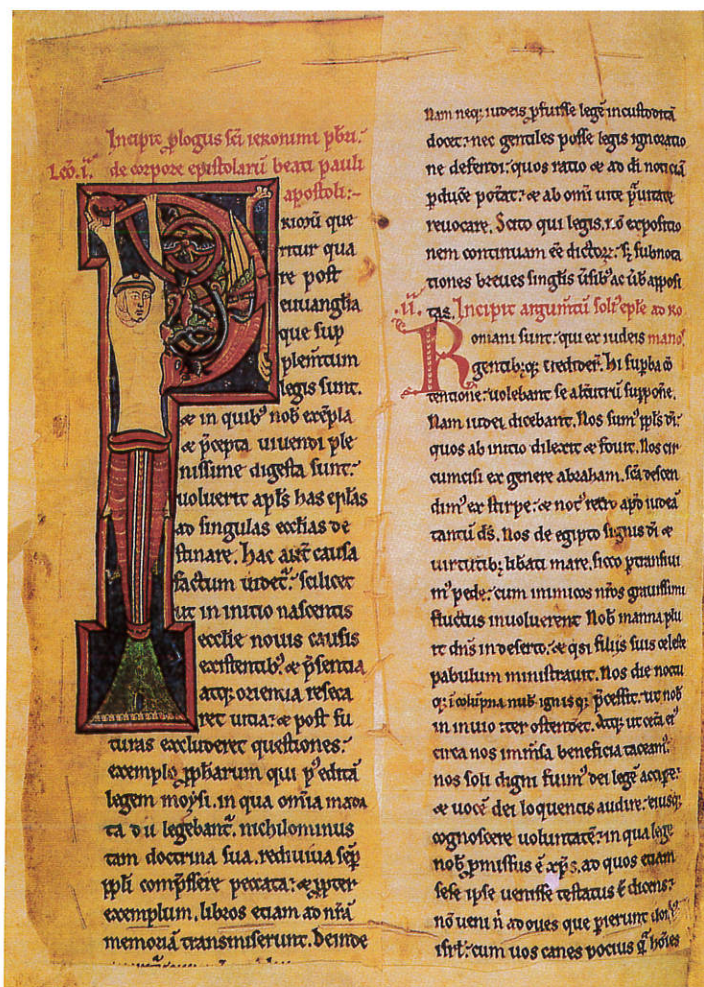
Incipit ꝓlogus sci ieronimi pbri.
Lc. i. de corpore epistolarū beati pauli apostoli.

P
rioꝛū que
ritur qua
re post
euuangelia
que sup
plemtum
legis sunt.
& in quib' nob exempla
& pcepta uiuendi ple
nissime digesta sunt.
uoluerit apls has eplas
ad singulas ecclias de
stinare. Hac aūt causa
factum uidet'. Scilicet
ut in initio nascentis
ecclie nouis causis
existentib' & psentia
atq; orientia reseca
ret uitia. & post fu
turas excluderet questiones.
exemplo pphārum qui p' editā
legem moysi. in qua omia manda
ta d'ii legebant. nichilominus
tam doctrina sua. rediuiua sep
ppli compsserit peccata. & ppter
exemplum. libros etiam ad nrā
memoriā transmiserunt. Deinde

Nam neq; iudeis pfuisse legē incustodita
docet. nec gentiles posse legis ignoratio
ne defendi. quos ratio & ad di notitiā
pduce potat. & ab omi uite putate
reuocare. Scito qui legis. i. ō expositio
nem continuam ee dictor. f. subnota
tiones breues singlis ūsib' ac ūb apposi
tas. Incipit argumtū scti eple ad Ro
Romani sunt. qui ex iudeis maiori
gentib; q; crediderūt. hi supba ō
tentione. uolebant se alterutri suppone.
Nam iudei dicebant. Nos sum' ppls di.
quos ab initio dilexit & fouit. Nos cir
cumcisi ex genere abraham. scā descen
dim' ex stirpe. & noc' retro apd iudeā
tantū ds. Nos de egipto signis di &
uirtutib; liberati mare. sicco pransiui
m' pede. cum inimicos nros grauissimi
fluctus inuoluerent. Nob manna plu
it dns in deserto. & qsi filiis suis celeste
pabulum ministrauit. Nos die noctu
q; i columpna nub. ignis q; pcessit. ut nob
in inuio iter ostenderet. Atq; ut cetera et
circa nos inmensa beneficia taceam.
nos soli digni fuim' dei legē accipē.
& uocē dei loquentis audire. eiusq;
cognoscere uoluntatē. in qua lege
nob pmissus ē xps. ad quos etiam
sese ipse uenisse testatus ē dicens.
nō ueni n ad oues que pierunt dom'
isrl. cum uos canes pocius q hoies